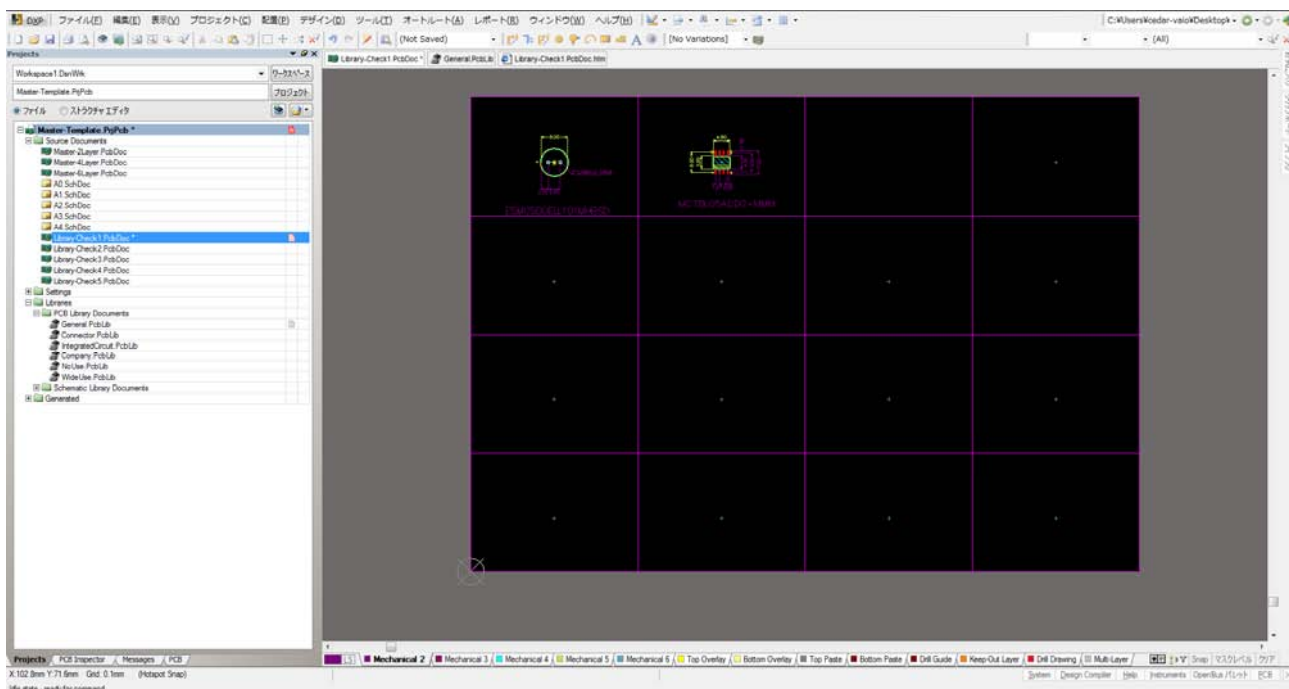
DXP ファイル(F) 編集(E) 表示(V) プロジェクト(C) 配置(P) デザイン(D) ツール(T) オートルート(A) レポート(R) ウィンドウ(W) ヘルプ(H)

C:¥Users¥cedar-vaio¥Desktop¥

(Not Saved)

[No Variations]

(All)

Projects

Workspace1.DsnWrk

ワークスペース

Master-Template.PrjPcb

プロジェクト

ファイル ストラクチャエディタ

Master-Template.PrjPcb *

Source Documents

Master-2Layer.PcbDoc

Master-4Layer.PcbDoc

Master-6Layer.PcbDoc

A0.SchDoc

A1.SchDoc

A2.SchDoc

A3.SchDoc

A4.SchDoc

Library-Check1.PcbDoc *

Library-Check2.PcbDoc

Library-Check3.PcbDoc

Library-Check4.PcbDoc

Library-Check5.PcbDoc

Settings

Libraries

PCB Library Documents

General.PcbLib

Connector.PcbLib

IntegratedCircuit.PcbLib

Company.PcbLib

NoUse.PcbLib

WideUse.PcbLib

Schematic Library Documents

Generated

Library-Check1.PcbDoc *

General.PcbLib

Library-Check1.PcbDoc.htm

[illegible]

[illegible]

Projects PCB Inspector Messages PCB

X:102.8mm Y:71.6mm Grid: 0.1mm (Hotspot Snap)

Idle state - ready for command

LS Mechanical 2 Mechanical 3 Mechanical 4 Mechanical 5 Mechanical 6 Top Overlay Bottom Overlay Top Paste Bottom Paste Drill Guide Keep-Out Layer Drill Drawing Multi-Layer

Snap マスクレベル クリア

System Design Compiler Help Instruments OpenBus パレット PCB